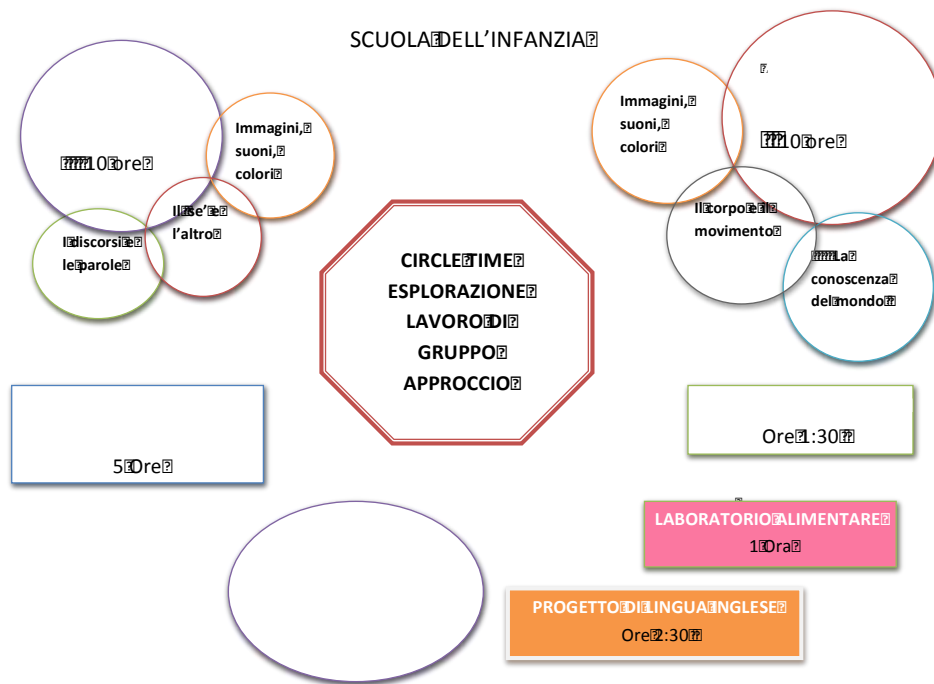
SCUOLA DELL'INFANZIA

10 ore

Immagini, suoni, colori

Il sé e l'altro

I discorsi e le parole

CIRCLE TIME
ESPLORAZIONE
LAVORO DI GRUPPO
APPROCCIO

5 Ore

Immagini, suoni, colori

10 ore

Il corpo e il movimento

La conoscenza del mondo

Ore 1:30

LABORATORIO ALIMENTARE
1 Ora

PROGETTO DI LINGUA INGLESE
Ore 2:30